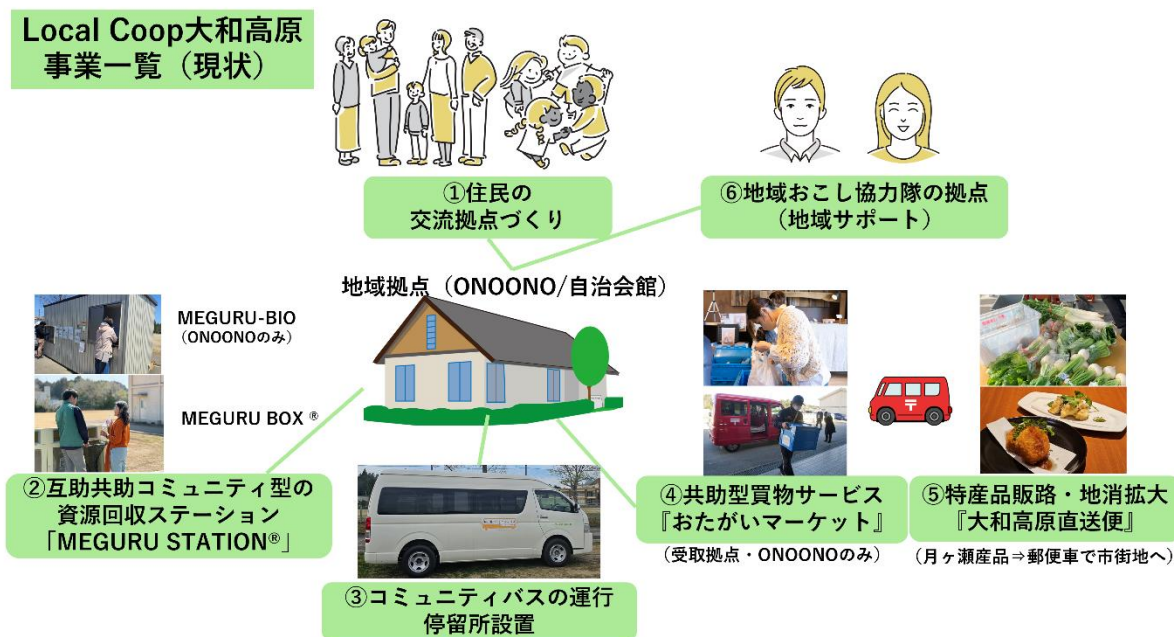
Local Coop大和高原
事業一覧（現状）

①住民の
交流拠点づくり

⑥地域おこし協力隊の拠点
（地域サポート）

地域拠点（ONOONO/自治会館）

MEGURU-BIO
（ONOONOのみ）

MEGURU BOX ®

②互助共助コミュニティ型の
資源回収ステーション
「MEGURU STATION®」

③コミュニティバスの運行
停留所設置

④共助型買物サービス
『おたがいマーケット』
（受取拠点・ONOONOのみ）

⑤特産品販路・地消拡大
『大和高原直送便』
（月ヶ瀬産品⇒郵便車で市街地へ）